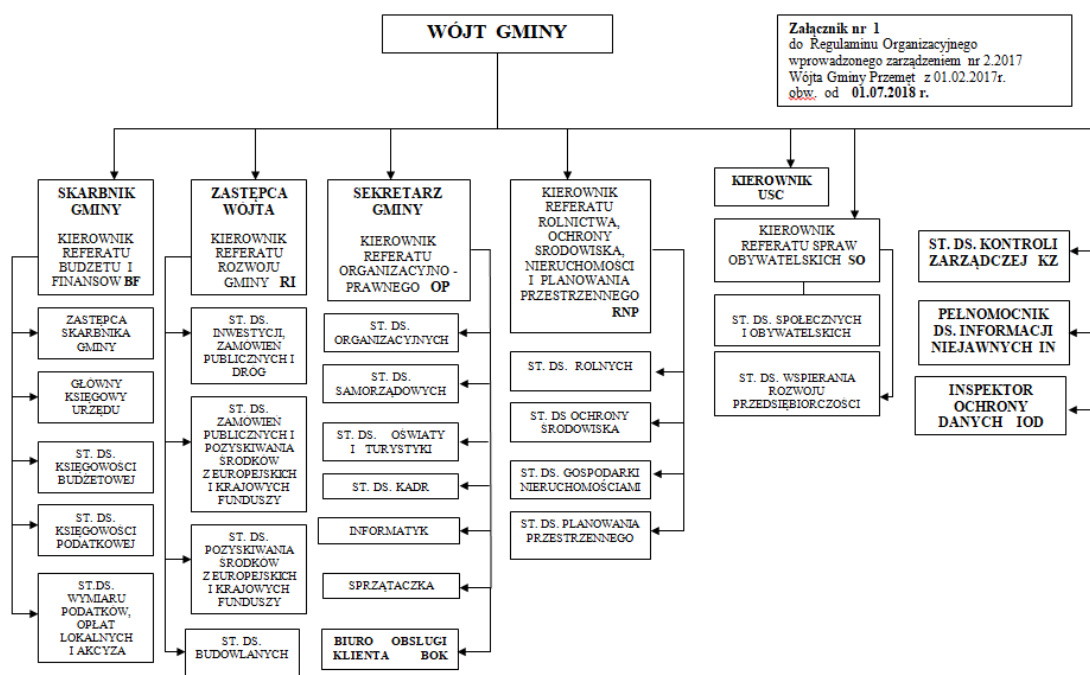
WÓJT GMINY

Załącznik nr 1
do Regulaminu Organizacyjnego wprowadzonego zarządzeniem nr 2.2017 Wójta Gminy Przemęt z 01.02.2017r. obw. od 01.07.2018 r.

SKARBNIK GMINY

KIEROWNIK REFERATU BUDŻETU I FINANSÓW BF

ZASTĘPCA SKARBNIKA GMINY

GŁÓWNY KSIĘGOWY URZĘDU

ST. DS. KSIĘGOWOŚCI BUDŻETOWEJ

ST. DS. KSIĘGOWOŚCI PODATKOWEJ

ST.DS. WYMIARU PODATKÓW, OPŁAT LOKALNYCH I AKCYZA

ZASTĘPCA WÓJTA

KIEROWNIK REFERATU ROZWOJU GMINY RI

ST. DS. INWESTYCJI, ZAMÓWIEŃ PUBLICZNYCH I DRÓG

ST. DS. ZAMÓWIEŃ PUBLICZNYCH I POZYSKIWANIA ŚRODKÓW Z EUROPEJSKICH I KRAJOWYCH FUNDUSZY

ST. DS. POZYSKIWANIA ŚRODKÓW Z EUROPEJSKICH I KRAJOWYCH FUNDUSZY

ST. DS. BUDOWLANYCH

SEKRETARZ GMINY

KIEROWNIK REFERATU ORGANIZACYJNO - PRAWNEGO OP

ST. DS. ORGANIZACYJNYCH

ST. DS. SAMORZĄDOWYCH

ST. DS. OŚWIATY I TURYSTYKI

ST. DS. KADR

INFORMATYK

SPRZĄTACZKA

BIURO OBSŁUGI KLIENTA BOK

KIEROWNIK REFERATU ROLNICTWA, OCHRONY ŚRODOWISKA, NIERUCHOMOŚCI I PLANOWANIA PRZESTRZENNEGO RNP

ST. DS. ROLNYCH

ST. DS OCHRONY ŚRODOWISKA

ST. DS. GOSPODARKI NIERUCHOMOŚCIAMI

ST. DS. PLANOWANIA PRZESTRZENNEGO

KIEROWNIK USC

KIEROWNIK REFERATU SPRAW OBYWATELSKICH SO

ST. DS. SPOŁECZNYCH I OBYWATELSKICH

ST. DS. WSPIERANIA ROZWOJU PRZEDSIĘBIORCZOŚCI

ST. DS. KONTROLI ZARZĄDCZEJ KZ

PEŁNOMOCNIK DS. INFORMACJI NIEJAWNYCH IN

INSPEKTOR OCHRONY DANYCH IOD